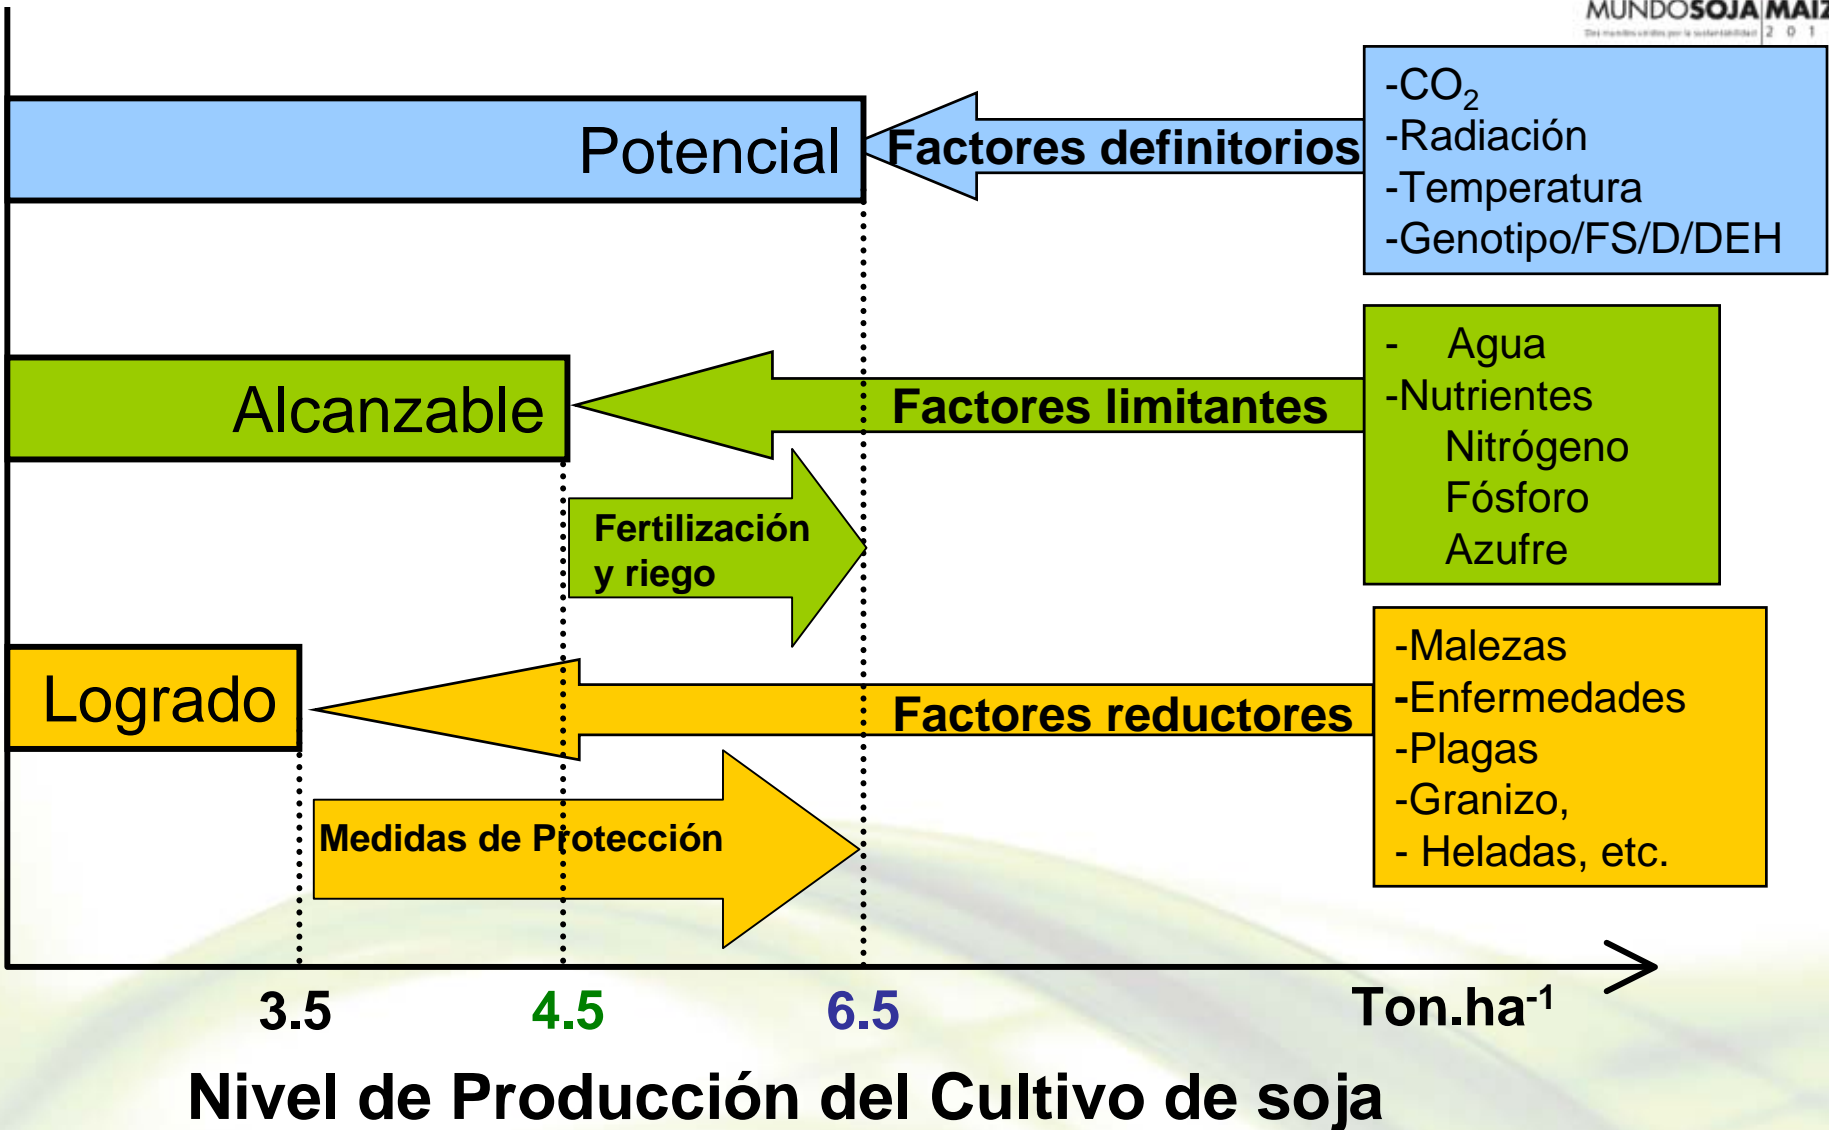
MUNDOSOJA|MAIZ

Potencial

Factores definitorios

-$CO_2$
-Radiación
-Temperatura
-Genotipo/FS/D/DEH

Alcanzable

Factores limitantes

- Agua
-Nutrientes
Nitrógeno
Fósforo
Azufre

Fertilización y riego

Logrado

Factores reductores

-Malezas
-Enfermedades
-Plagas
-Granizo,
- Heladas, etc.

Medidas de Protección

3.5 4.5 6.5 Ton.ha$^{-1}$

Nivel de Producción del Cultivo de soja